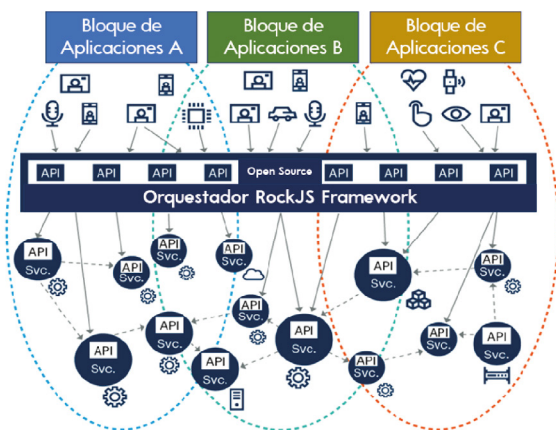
Bloque de Aplicaciones A

Bloque de Aplicaciones B

Bloque de Aplicaciones C

API API API API Open Source API API API API

Orquestador RockJS Framework

API Svc.

API Svc.

API Svc.

API Svc.

API Svc.

API Svc.

API Svc.

API Svc.

API Svc.

API Svc.

API Svc.

API Svc.

API Svc.

API Svc.

API Svc.

API Svc.